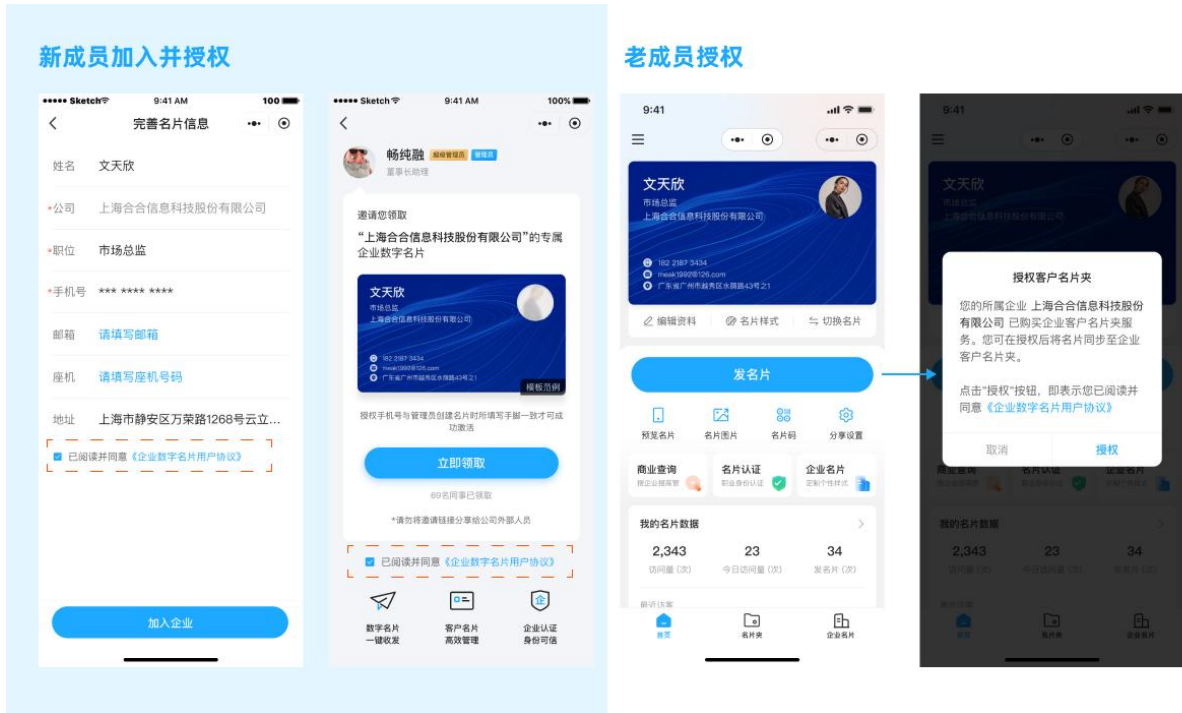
新成员加入并授权

••••• Sketch 9:41 AM 100

完善名片信息

姓名 文天欣
*公司 上海合合信息科技股份有限公司
*职位 市场总监
*手机号 *** **** ****
邮箱 请填写邮箱
座机 请填写座机号码
地址 上海市静安区万荣路1268号云立...

已阅读并同意《企业数字名片用户协议》

加入企业

••••• Sketch 9:41 AM 100%

畅纯融 超级管理员 管理员
董事长助理

邀请您领取
"上海合合信息科技股份有限公司"的专属企业数字名片

文天欣
市场总监
上海合合信息科技股份有限公司
182 2187 3434
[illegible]
广东省广州市越秀区水荫路43号之1
模板示例

授权手机号与管理员创建名片时所填写手机一致才可成功激活

立即领取

69名同事已领取

*请勿将邀请链接分享给公司外部人员

已阅读并同意《企业数字名片用户协议》

数字名片 一键收发
客户名片 高效管理
企业认证 身份可信

老成员授权

9:41

文天欣
市场总监
上海合合信息科技股份有限公司
182 2187 3434
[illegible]
广东省广州市越秀区水荫路43号之1

编辑资料 名片样式 切换名片

发名片

预览名片 名片图片 名片码 分享设置

商业查询 搜企业脑海查
名片认证 职业身份认证
企业名片 定制个性样式

我的名片数据
2,343 访问量(次)
23 今日访问量(次)
34 发名片(次)

最近访客

首页 名片夹 企业名片

9:41

授权客户名片夹

您的所属企业 上海合合信息科技股份有限公司 已购买企业客户名片夹服务。您可在授权后将名片同步至企业客户名片夹。

点击"授权"按钮，即表示您已阅读并同意《企业数字名片用户协议》

取消 授权